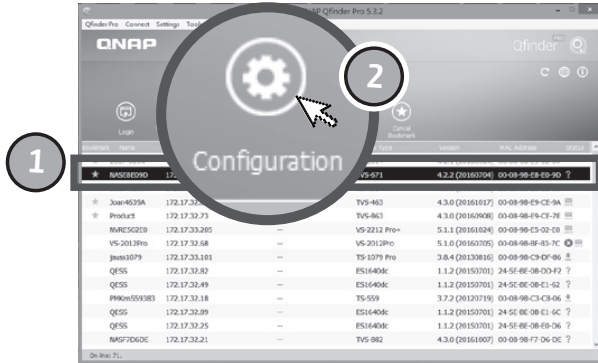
QNAP Qfinder Pro 5.3.2

Qfinder Pro Connect Settings Tools

QNAP

Qfinder PRO

Login

Cancel Bookmark

Configuration

1

2

Bookmark Name Type Version MAC Address Status

NAS83ED9D 172.17 TVS-671 4.2.2 (20160704) 00-08-9B-E8-E9-9D

| | | | | | |
|---|---|---|---|---|---|
| Joan4639A | 172.17.32. | | TVS-463 | 4.3.0 (20161017) | 00-08-9B-CE-9A |
| Product | 172.17.32.73 | | TVS-863 | 4.3.0 (20160908) | 00-08-9B-CE-7E |
| NVRE502E0 | 172.17.33.205 | -- | VS-2212 Pro+ | 5.1.1 (20160824) | 00-08-9B-C5-02-E0 |
| VS-2012Pro | 172.17.32.68 | -- | VS-2012Pro | 5.1.0 (20160705) | 00-08-9B-8F-85-7C |
| jauss1079 | 172.17.33.101 | -- | TS-1079 Pro | 3.8.4 (20130816) | 00-08-9B-C9-DF-B6 |
| QESS | 172.17.32.82 | -- | ES1640dc | 1.1.2 (20150701) | 24-5E-BE-08-DD-F2 |
| QESS | 172.17.32.49 | -- | ES1640dc | 1.1.2 (20150701) | 24-5E-BE-08-C1-62 |
| PMKrm559383 | 172.17.32.18 | -- | TS-559 | 3.7.2 (20120719) | 00-08-9B-C3-C8-06 |
| QESS | 172.17.32.89 | -- | ES1640dc | 1.1.2 (20150701) | 24-5E-BE-08-C1-6C |
| QESS | 172.17.32.25 | -- | ES1640dc | 1.1.2 (20150701) | 24-5E-BE-08-E0-06 |
| NASF7D6DE | 172.17.32.21 | -- | TVS-882 | 4.3.0 (20161007) | 00-08-9B-F7-D6-DE |

On-line: 71.